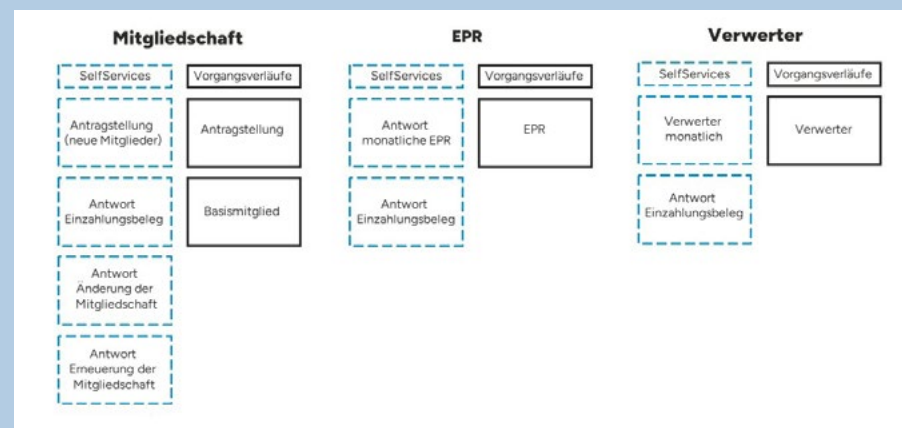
Mitgliedschaft

SelfServices

Vorgangsverläufe

Antragstellung (neue Mitglieder)

Antragstellung

Antwort Einzahlungsbeleg

Basismitglied

Antwort Änderung der Mitgliedschaft

Antwort Erneuerung der Mitgliedschaft

EPR

SelfServices

Vorgangsverläufe

Antwort monatliche EPR

EPR

Antwort Einzahlungsbeleg

Verwerter

SelfServices

Vorgangsverläufe

Verwerter monatlich

Verwerter

Antwort Einzahlungsbeleg